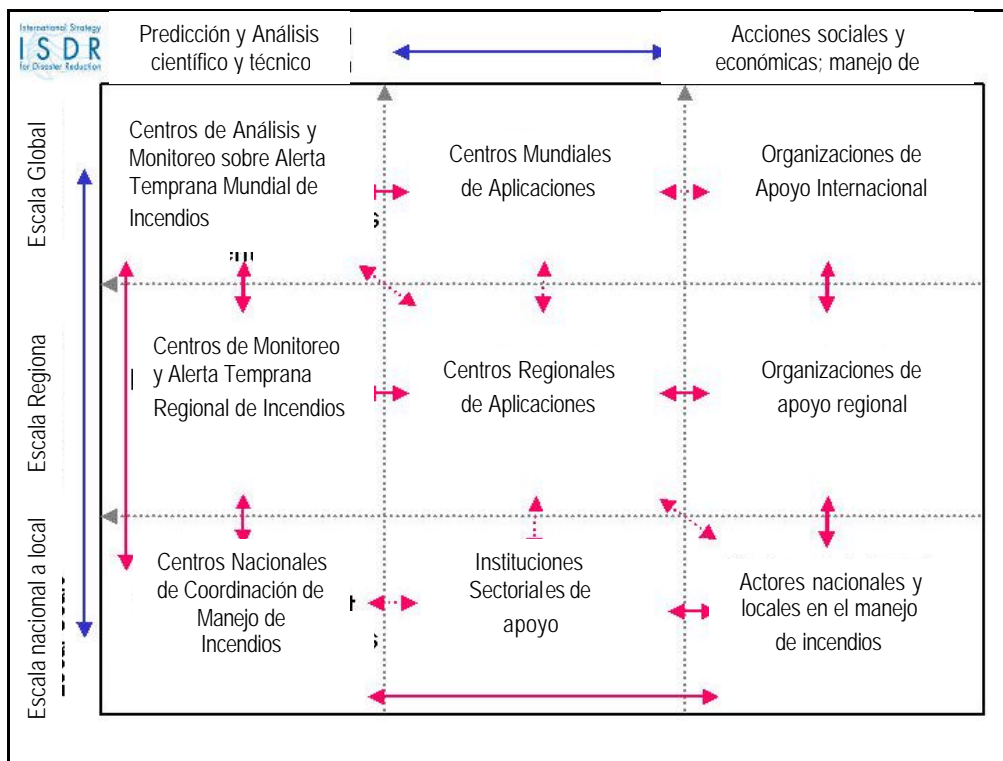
International Strategy
ISDR
for Disaster Reduction

Predicción y Análisis científico y técnico

Acciones sociales y económicas; manejo de

Escala Global

Centros de Análisis y Monitoreo sobre Alerta Temprana Mundial de Incendios

Centros Mundiales de Aplicaciones

Organizaciones de Apoyo Internacional

Escala Regiona

Centros de Monitoreo y Alerta Temprana Regional de Incendios

Centros Regionales de Aplicaciones

Organizaciones de apoyo regional

Escala nacional a local

Centros Nacionales de Coordinación de Manejo de Incendios

Instituciones Sectoriales de apoyo

Actores nacionales y locales en el manejo de incendios